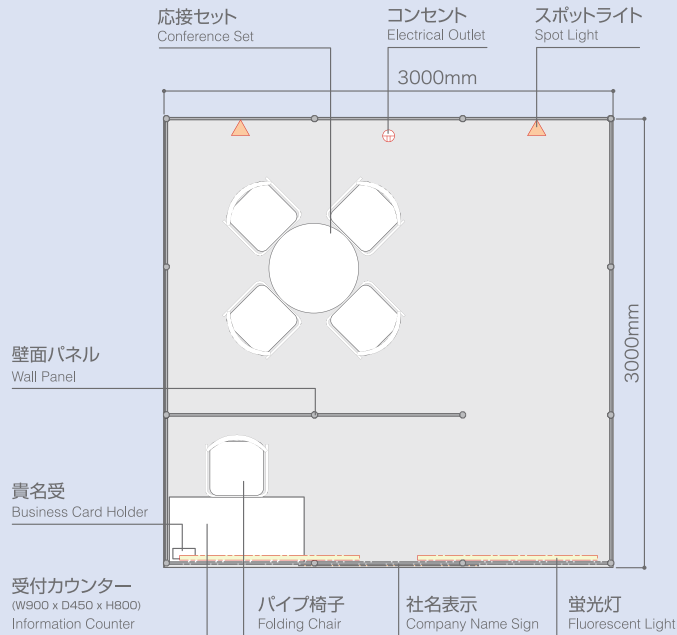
応接セット
Conference Set

コンセント
Electrical Outlet

スポットライト
Spot Light

3000mm

3000mm

壁面パネル
Wall Panel

貴名受
Business Card Holder

受付カウンター
(W900 x D450 x H800)
Information Counter

パイプ椅子
Folding Chair

社名表示
Company Name Sign

蛍光灯
Fluorescent Light